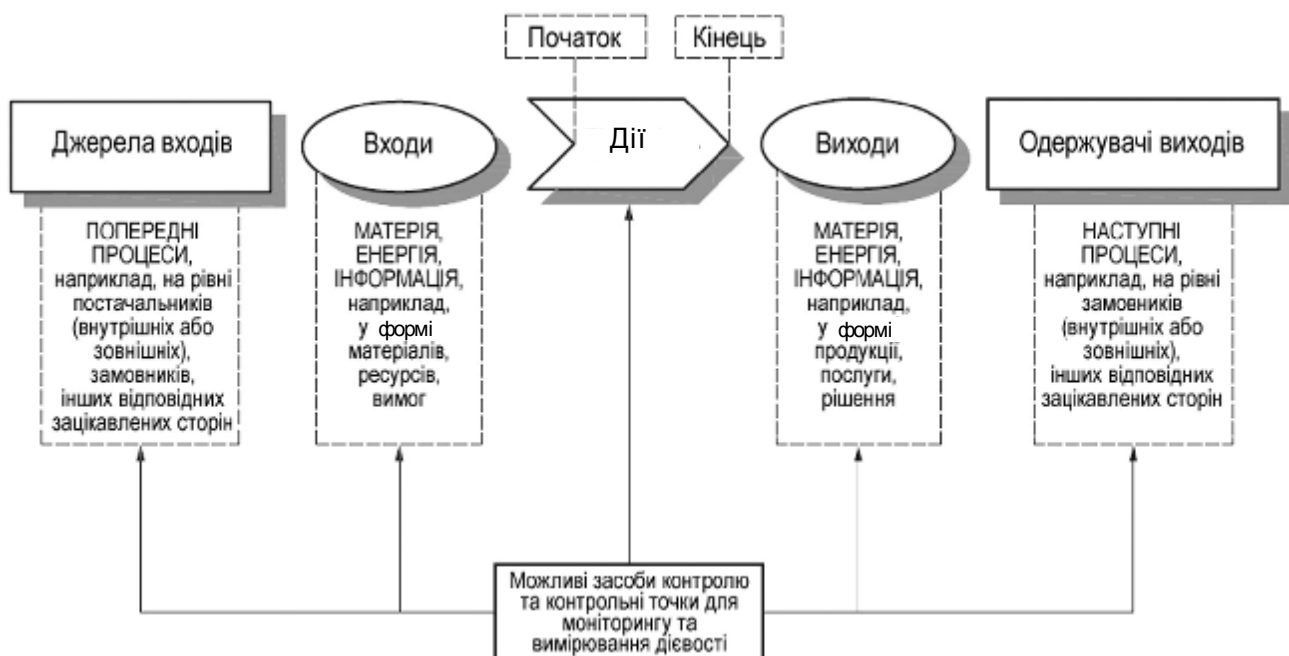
Початок

Кінець

Джерела входів

Входи

Дії

Виходи

Одержувачі виходів

ПОПЕРЕДНІ ПРОЦЕСИ, наприклад, на рівні постачальників (внутрішніх або зовнішніх), замовників, інших відповідних зацікавлених сторін

МАТЕРІЯ, ЕНЕРГІЯ, ІНФОРМАЦІЯ, наприклад, у формі матеріалів, ресурсів, вимог

МАТЕРІЯ, ЕНЕРГІЯ, ІНФОРМАЦІЯ, наприклад, у формі продукції, послуги, рішення

НАСТУПНІ ПРОЦЕСИ, наприклад, на рівні замовників (внутрішніх або зовнішніх), інших відповідних зацікавлених сторін

Можливі засоби контролю та контрольні точки для моніторингу та вимірювання дієвості